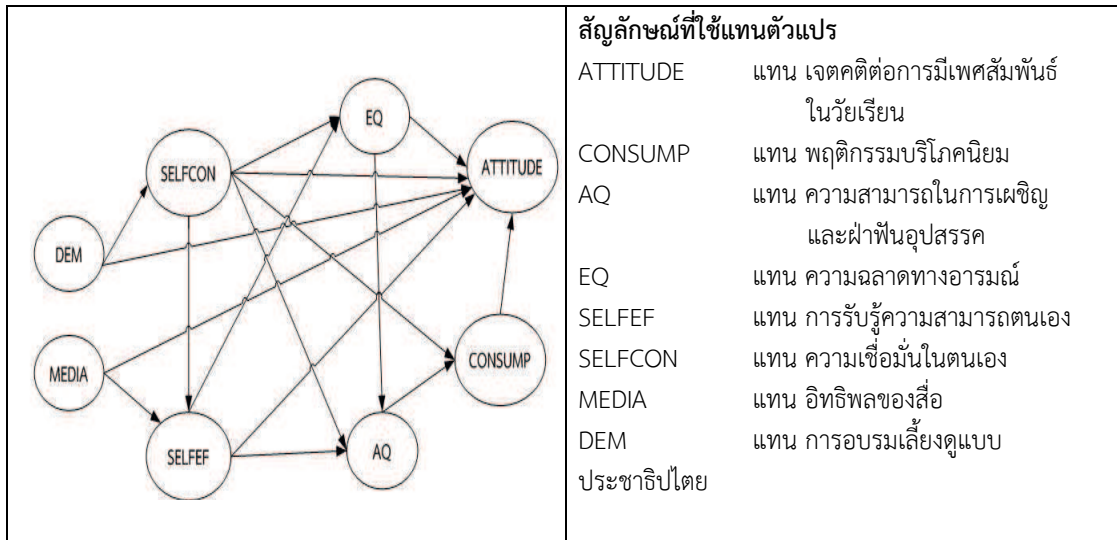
EQ
SELFCON
ATTITUDE
DEM
MEDIA
CONSUMP
SELFEF
AQ

**สัญลักษณ์ที่ใช้แทนตัวแปร**

| | |
|---|---|
| ATTITUDE | แทน เจตคติต่อการมีเพศสัมพันธ์ ในวัยเรียน |
| CONSUMP | แทน พฤติกรรมบริโภคนิยม |
| AQ | แทน ความสามารถในการเผชิญ และฝ่าฟันอุปสรรค |
| EQ | แทน ความฉลาดทางอารมณ์ |
| SELFEF | แทน การรับรู้ความสามารถตนเอง |
| SELFCON | แทน ความเชื่อมั่นในตนเอง |
| MEDIA | แทน อิทธิพลของสื่อ |
| DEM | แทน การอบรมเลี้ยงดูแบบ |

ประชาธิปไตย